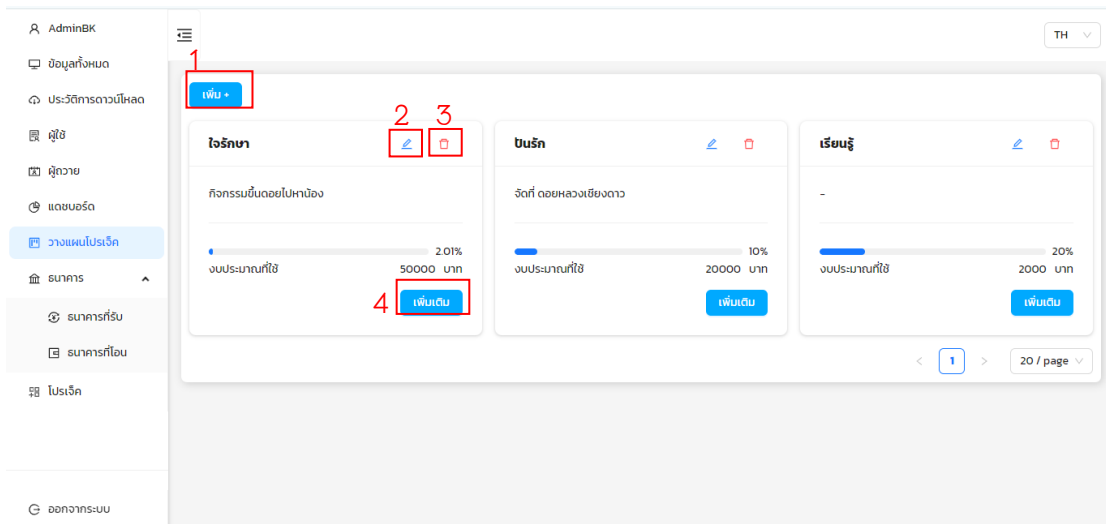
AdminBK

ข้อมูลทั้งหมด

ประวัติการดาวน์โหลด

ผู้ใช้

ผู้ถวาย

แดชบอร์ด

วางแผนโปรเจ็ค

ธนาคาร

ธนาคารที่รับ

ธนาคารที่โอน

โปรเจ็ค

ออกจากระบบ

TH

1

เพิ่ม +

2 3

ใจรักษา

กิจกรรมขึ้นดอยไปหาน้อง

2.01%

งบประมาณที่ใช้ 50000 บาท

4 เพิ่มเติม

ปันรัก

จัดที่ ดอยหลวงเชียงดาว

10%

งบประมาณที่ใช้ 20000 บาท

เพิ่มเติม

เรียนรู้

-

20%

งบประมาณที่ใช้ 2000 บาท

เพิ่มเติม

< 1 > 20 / page